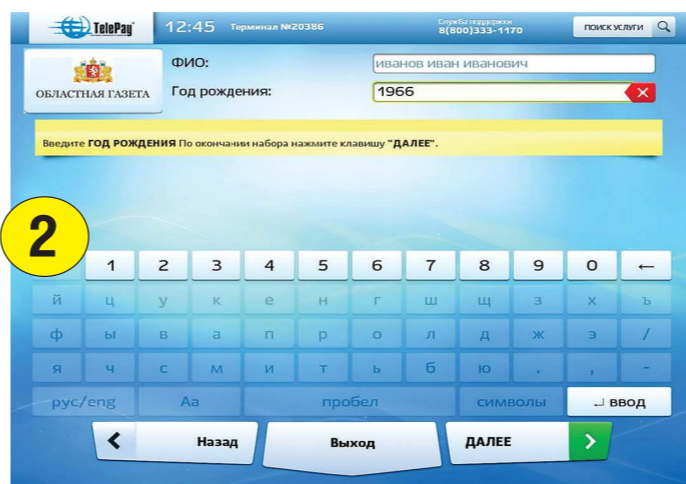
TelePay 12:45 Терминал №20386 Служба поддержки 8(800)333-1170 ПОИСК УСЛУГИ

ОБЛАСТНАЯ ГАЗЕТА

ФИО: иванов иван иванович

Год рождения: 1966

Введите **ГОД РОЖДЕНИЯ** По окончании набора нажмите клавишу **"ДАЛЕЕ"**.

2

1 2 3 4 5 6 7 8 9 0 ←

й ц у к е н г ш щ з х ъ

ф ы в а п р о л д ж э /

я ч с м и т ь б ю . , -

рус/eng Аа пробел символы ↵ ввод

Назад Выход ДАЛЕЕ